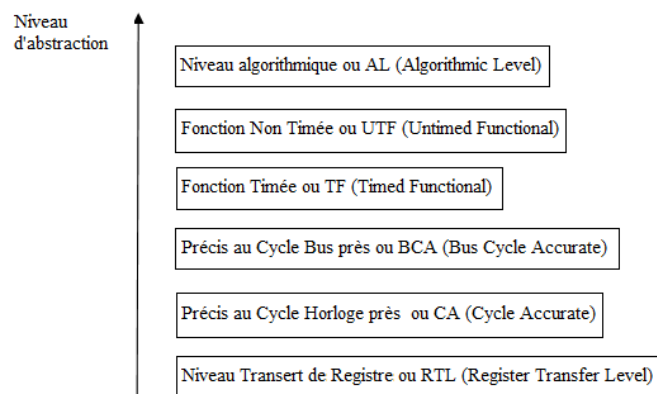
Niveau d'abstraction

Niveau algorithmique ou AL (Algorithmic Level)

Fonction Non Timée ou UTF (Untimed Functional)

Fonction Timée ou TF (Timed Functional)

Précis au Cycle Bus près ou BCA (Bus Cycle Accurate)

Précis au Cycle Horloge près ou CA (Cycle Accurate)

Niveau Transert de Registre ou RTL (Register Transfer Level)